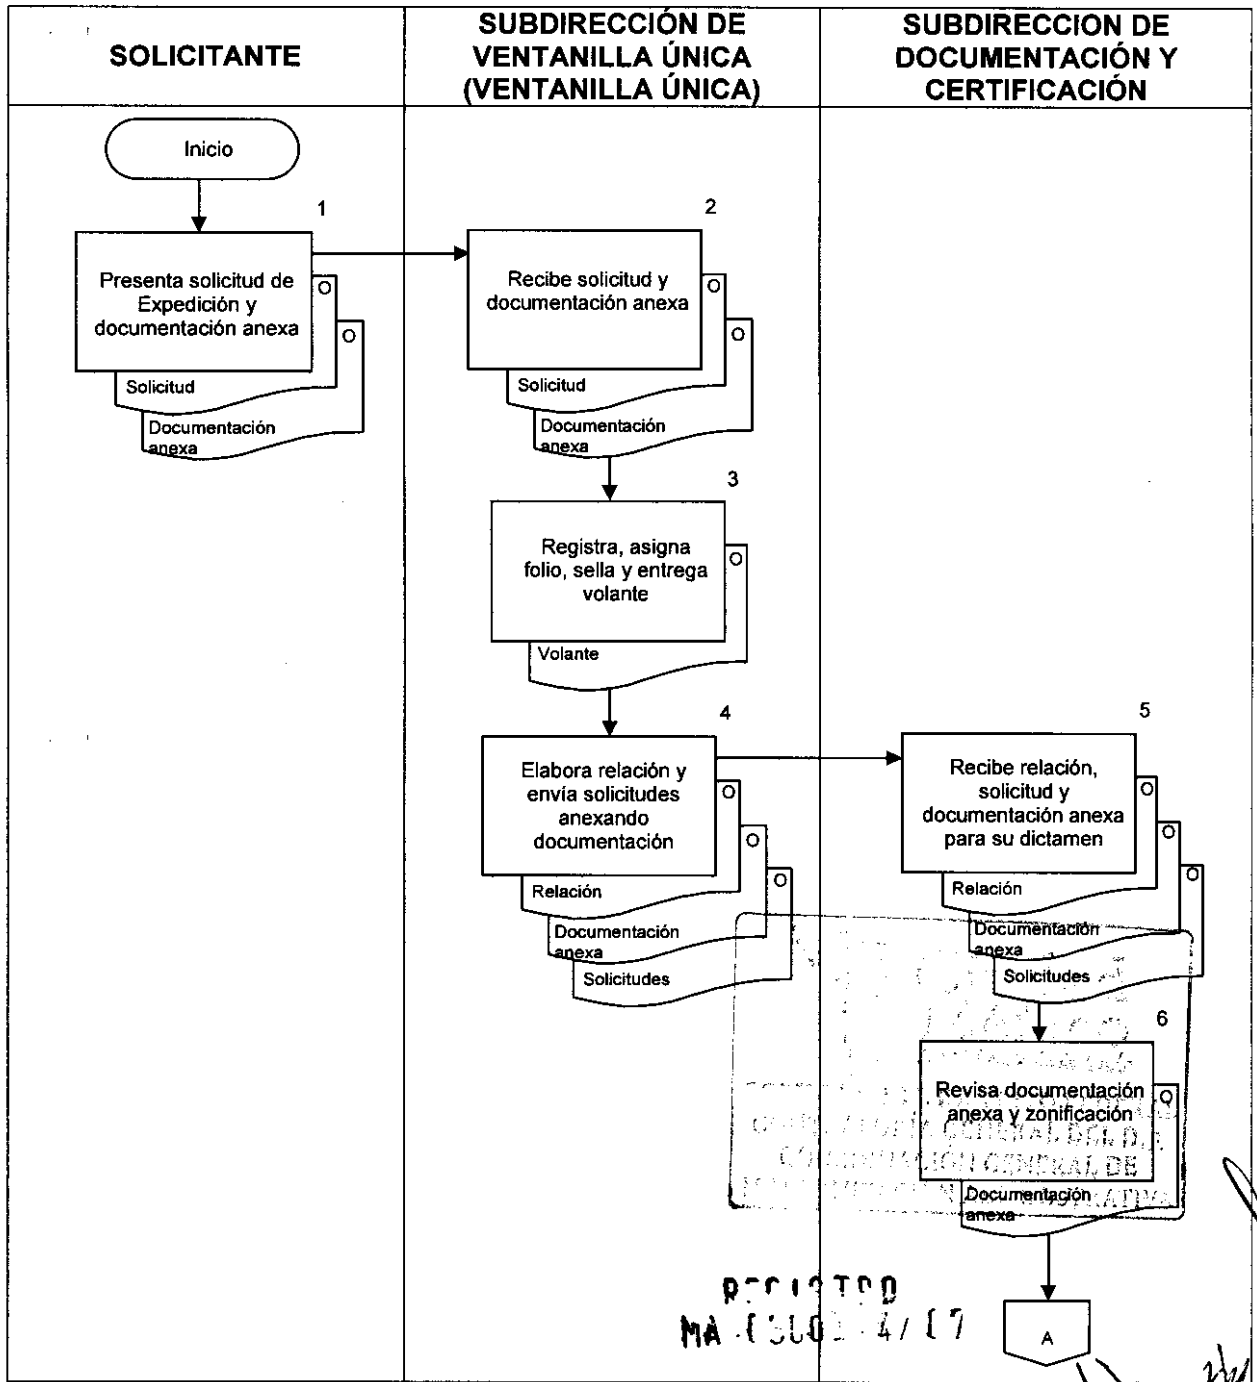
| SOLICITANTE | SUBDIRECCIÓN DE VENTANILLA ÚNICA (VENTANILLA ÚNICA) | SUBDIRECCION DE DOCUMENTACIÓN Y CERTIFICACIÓN |
|---|---|---|

Inicio

1
Presenta solicitud de Expedición y documentación anexa
O
O
Solicitud
Documentación anexa

2
Recibe solicitud y documentación anexa
O
O
Solicitud
Documentación anexa

3
Registra, asigna folio, sella y entrega volante
O
Volante

4
Elabora relación y envía solicitudes anexando documentación
O
O
O
Relación
Documentación anexa
Solicitudes

5
Recibe relación, solicitud y documentación anexa para su dictamen
O
O
O
Relación
Documentación anexa
Solicitudes

6
Revisa documentación anexa y zonificación
O
Documentación anexa

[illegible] CONTRALORÍA GENERAL DEL D.F. COORDINACIÓN GENERAL DE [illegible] ADMINISTRATIVA

REGISTRO
MA-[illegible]-4/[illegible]

A